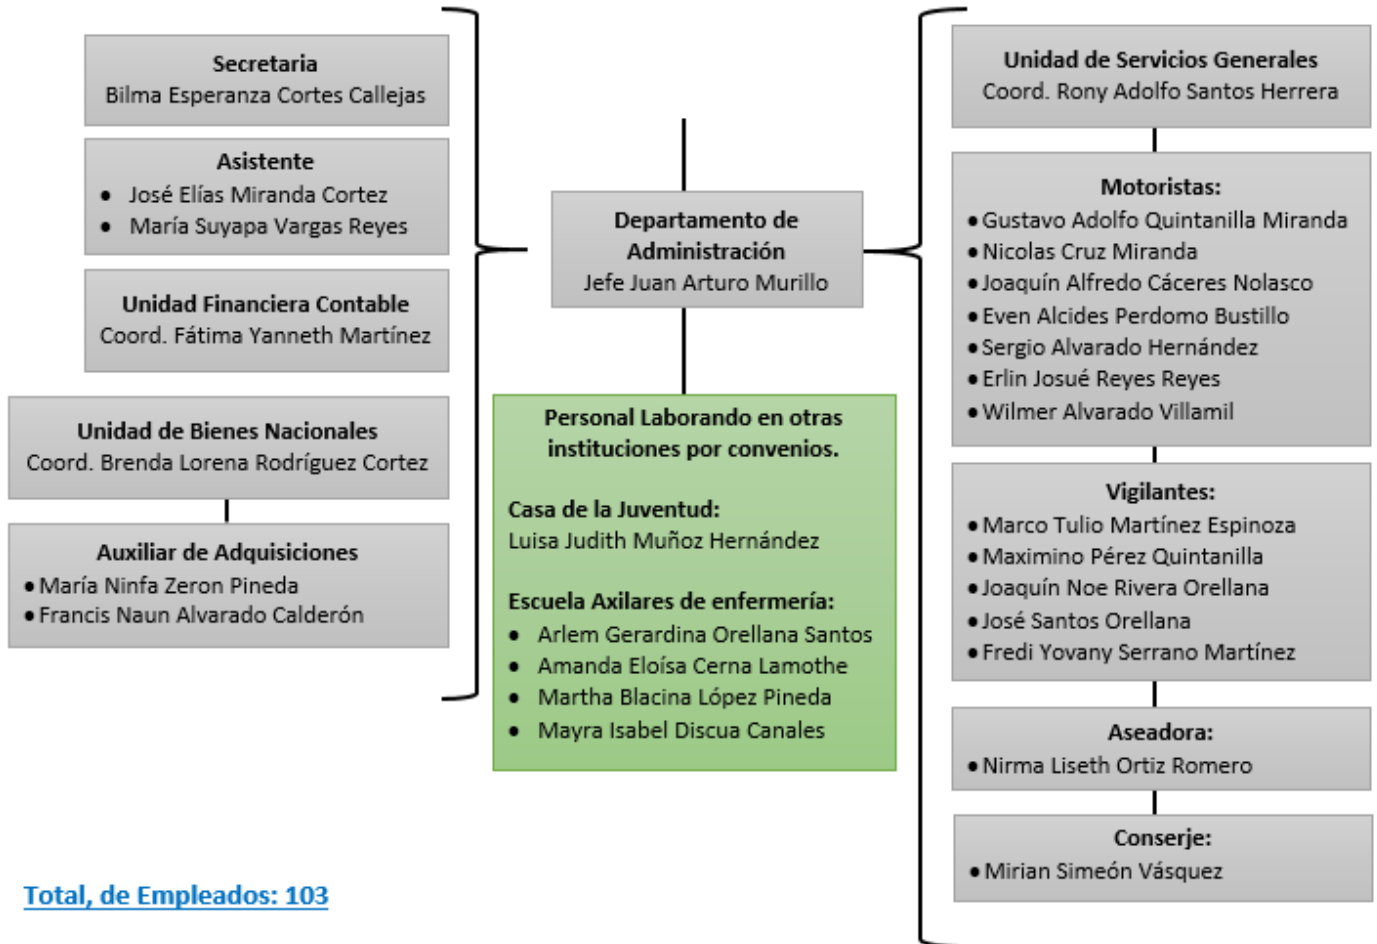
Secretaria
Bilma Esperanza Cortes Callejas

Asistente
• José Elías Miranda Cortez
• María Suyapa Vargas Reyes

Unidad Financiera Contable
Coord. Fátima Yanneth Martínez

Unidad de Bienes Nacionales
Coord. Brenda Lorena Rodríguez Cortez

Auxiliar de Adquisiciones
• María Ninfa Zeron Pineda
• Francis Naun Alvarado Calderón

Departamento de Administración
Jefe Juan Arturo Murillo

Personal Laborando en otras instituciones por convenios.

Casa de la Juventud:
Luisa Judith Muñoz Hernández

Escuela Axilares de enfermería:
• Arlem Gerardina Orellana Santos
• Amanda Eloísa Cerna Lamothe
• Martha Blacina López Pineda
• Mayra Isabel Discua Canales

Unidad de Servicios Generales
Coord. Rony Adolfo Santos Herrera

Motoristas:
• Gustavo Adolfo Quintanilla Miranda
• Nicolas Cruz Miranda
• Joaquín Alfredo Cáceres Nolasco
• Even Alcides Perdomo Bustillo
• Sergio Alvarado Hernández
• Erlin Josué Reyes Reyes
• Wilmer Alvarado Villamil

Vigilantes:
• Marco Tulio Martínez Espinoza
• Maximino Pérez Quintanilla
• Joaquín Noe Rivera Orellana
• José Santos Orellana
• Fredi Yovany Serrano Martínez

Aseadora:
• Nirma Liseth Ortiz Romero

Conserje:
• Mirian Simeón Vásquez

Total, de Empleados: 103